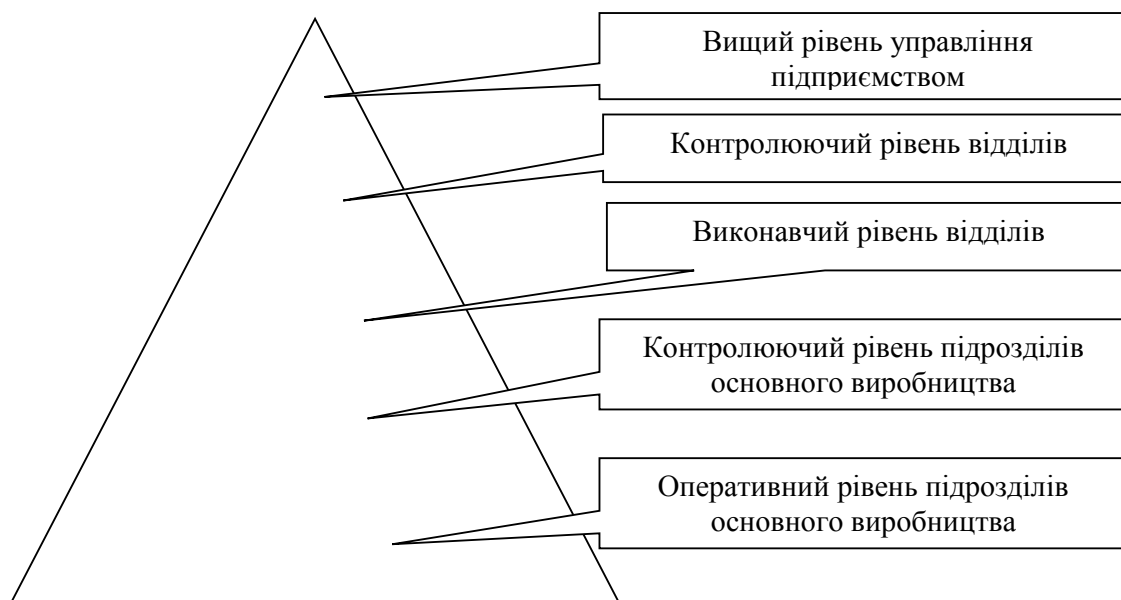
Вищий рівень управління підприємством

Контролюючий рівень відділів

Виконавчий рівень відділів

Контролюючий рівень підрозділів основного виробництва

Оперативний рівень підрозділів основного виробництва